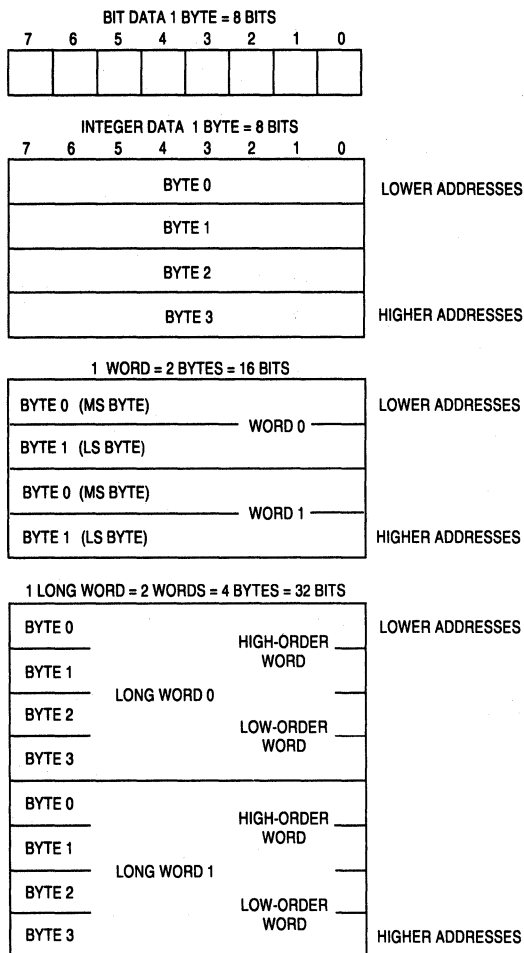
BIT DATA 1 BYTE = 8 BITS
7 6 5 4 3 2 1 0

INTEGER DATA 1 BYTE = 8 BITS
7 6 5 4 3 2 1 0

BYTE 0
LOWER ADDRESSES
BYTE 1
BYTE 2
BYTE 3
HIGHER ADDRESSES

1 WORD = 2 BYTES = 16 BITS

BYTE 0 (MS BYTE)
WORD 0
BYTE 1 (LS BYTE)
LOWER ADDRESSES
BYTE 0 (MS BYTE)
WORD 1
BYTE 1 (LS BYTE)
HIGHER ADDRESSES

1 LONG WORD = 2 WORDS = 4 BYTES = 32 BITS

BYTE 0
HIGH-ORDER WORD
LOWER ADDRESSES
BYTE 1
LONG WORD 0
BYTE 2
LOW-ORDER WORD
BYTE 3
BYTE 0
HIGH-ORDER WORD
BYTE 1
LONG WORD 1
BYTE 2
LOW-ORDER WORD
BYTE 3
HIGHER ADDRESSES